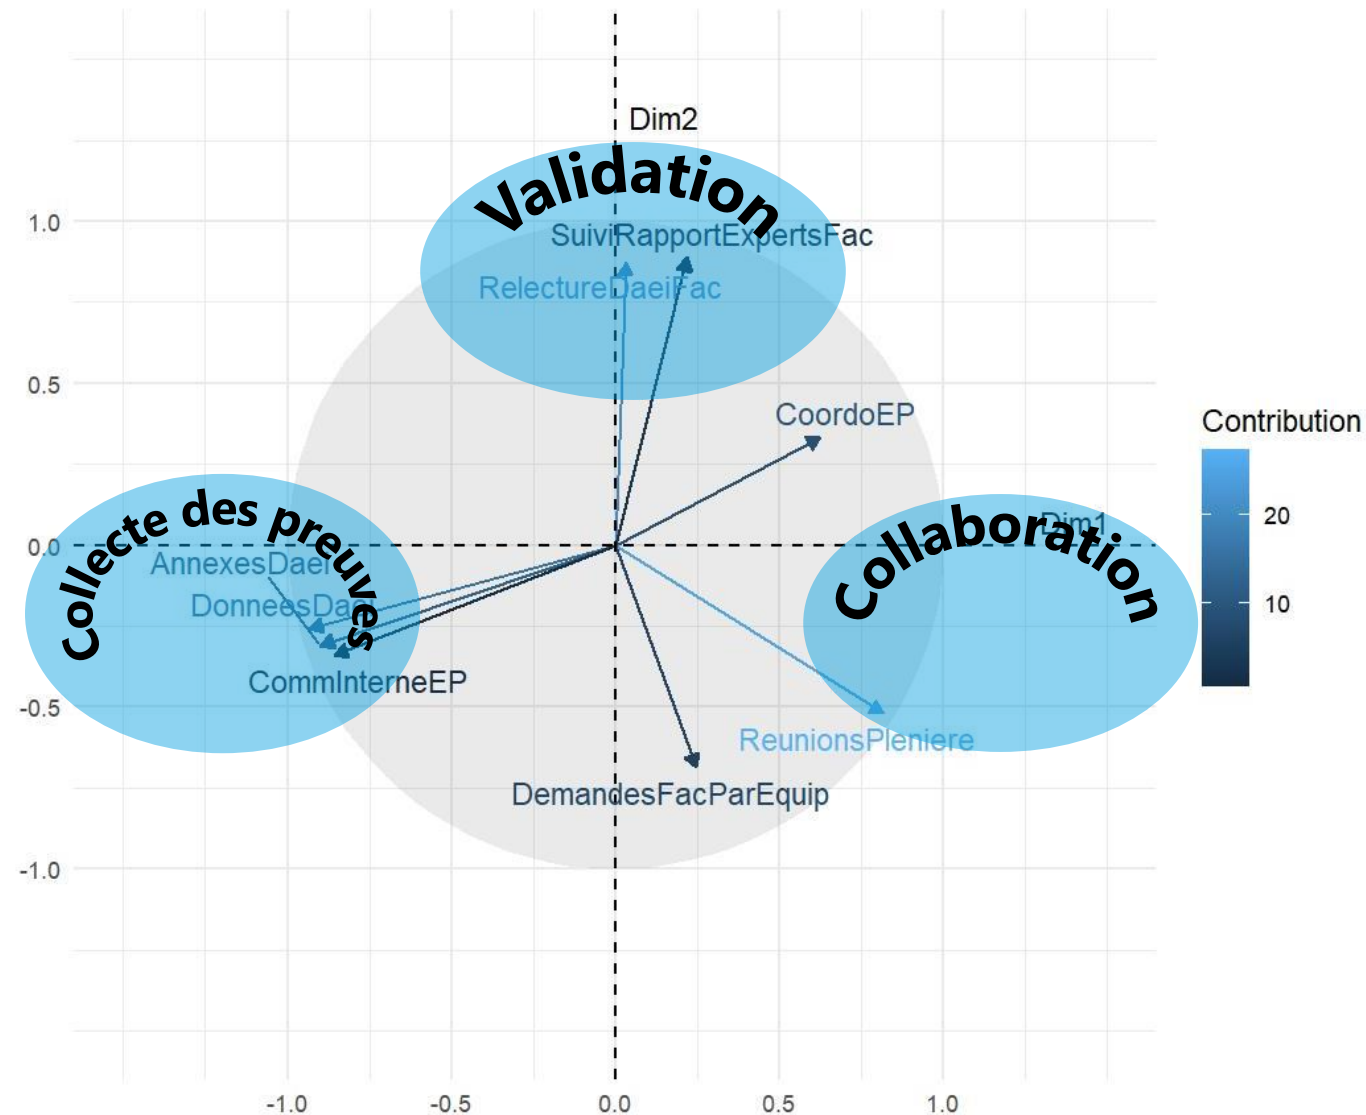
Dim2

Validation

SuiviRapportExpertsFac

RelectureDaeiFac

CoordoEP

Collecte des preuves

AnnexesDaei

DonneesDaei

CommInterneEP

Collaboration

Dim1

ReunionsPleniere

DemandesFacParEquip

Contribution

20

10

1.0

0.5

0.0

-0.5

-1.0

-1.0

-0.5

0.0

0.5

1.0